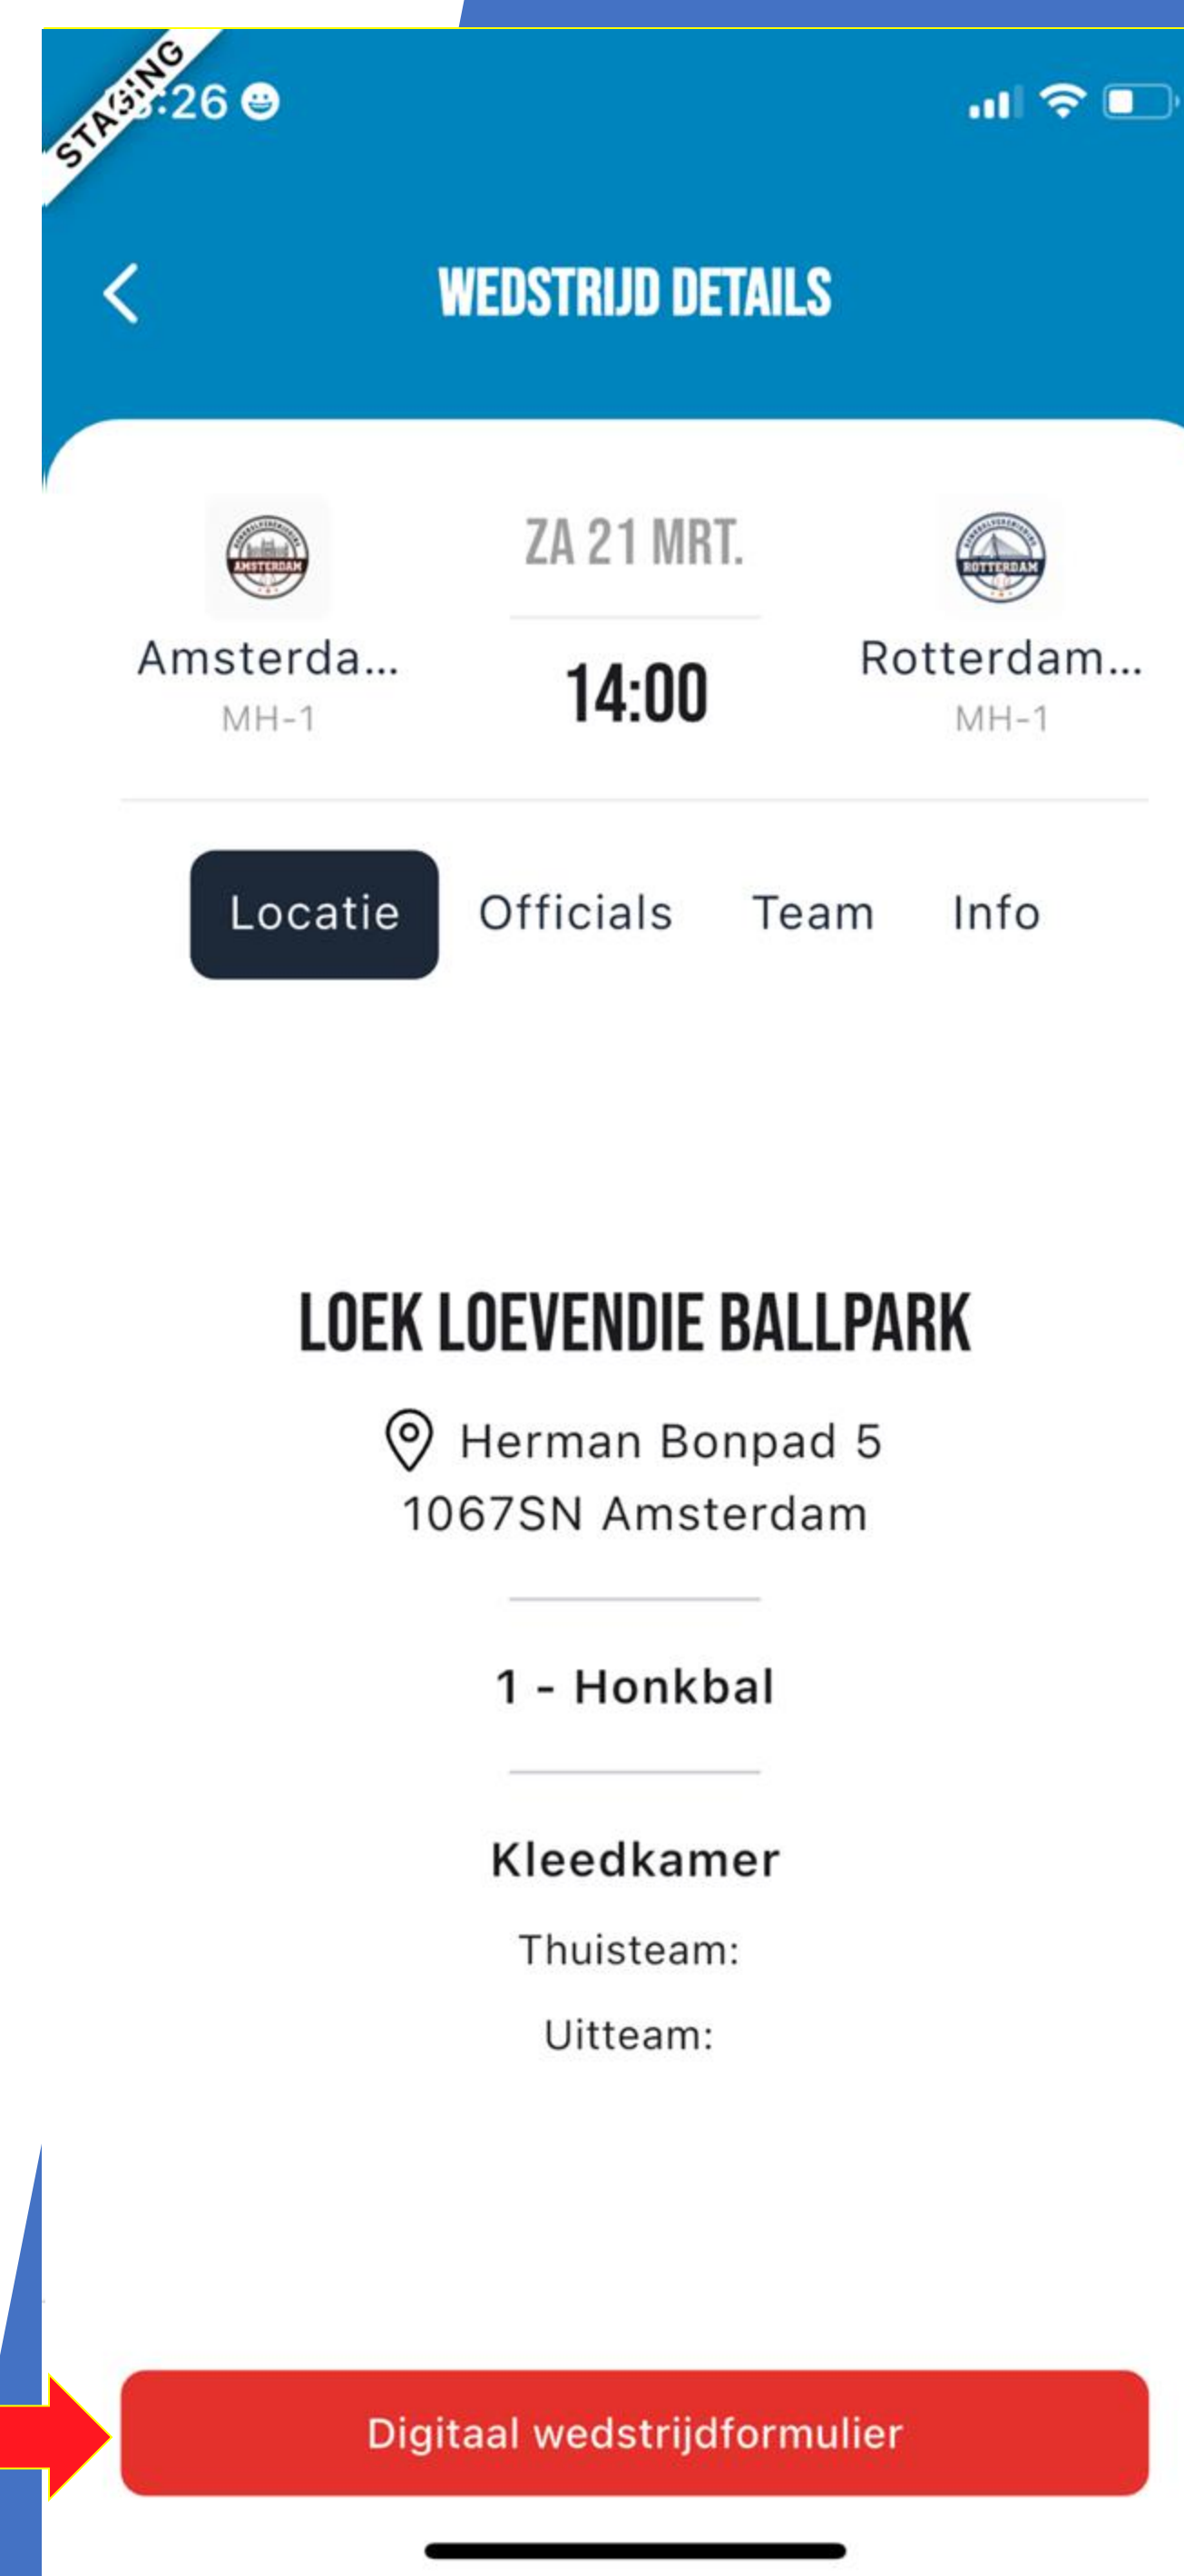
STAGING
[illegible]:26

WEDSTRIJD DETAILS

AMSTERDAM

ZA 21 MRT.

ROTTERDAM

Amsterda...
MH-1

14:00

Rotterdam...
MH-1

Locatie Officials Team Info

LOEK LOEVENDIE BALLPARK

Herman Bonpad 5
1067SN Amsterdam

1 - Honkbal

Kleedkamer

Thuisteam:

Uitteam:

Digitaal wedstrijdformulier